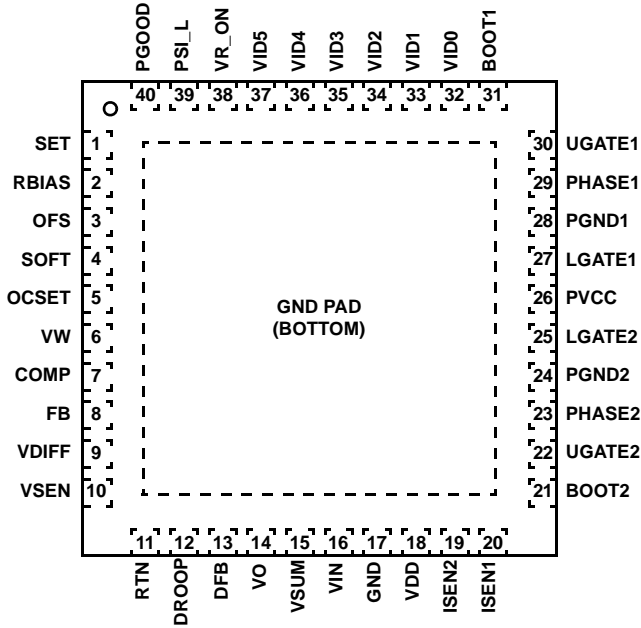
PGOOD PSI_L VR_ON VID5 VID4 VID3 VID2 VID1 VID0 BOOT1

40 39 38 37 36 35 34 33 32 31

SET 1
RBIAS 2
OFS 3
SOFT 4
OCSET 5
VW 6
COMP 7
FB 8
VDIFF 9
VSEN 10

GND PAD
(BOTTOM)

30 UGATE1
29 PHASE1
28 PGND1
27 LGATE1
26 PVCC
25 LGATE2
24 PGND2
23 PHASE2
22 UGATE2
21 BOOT2

11 12 13 14 15 16 17 18 19 20

RTN DROOP DFB VO VSUM VIN GND VDD ISEN2 ISEN1